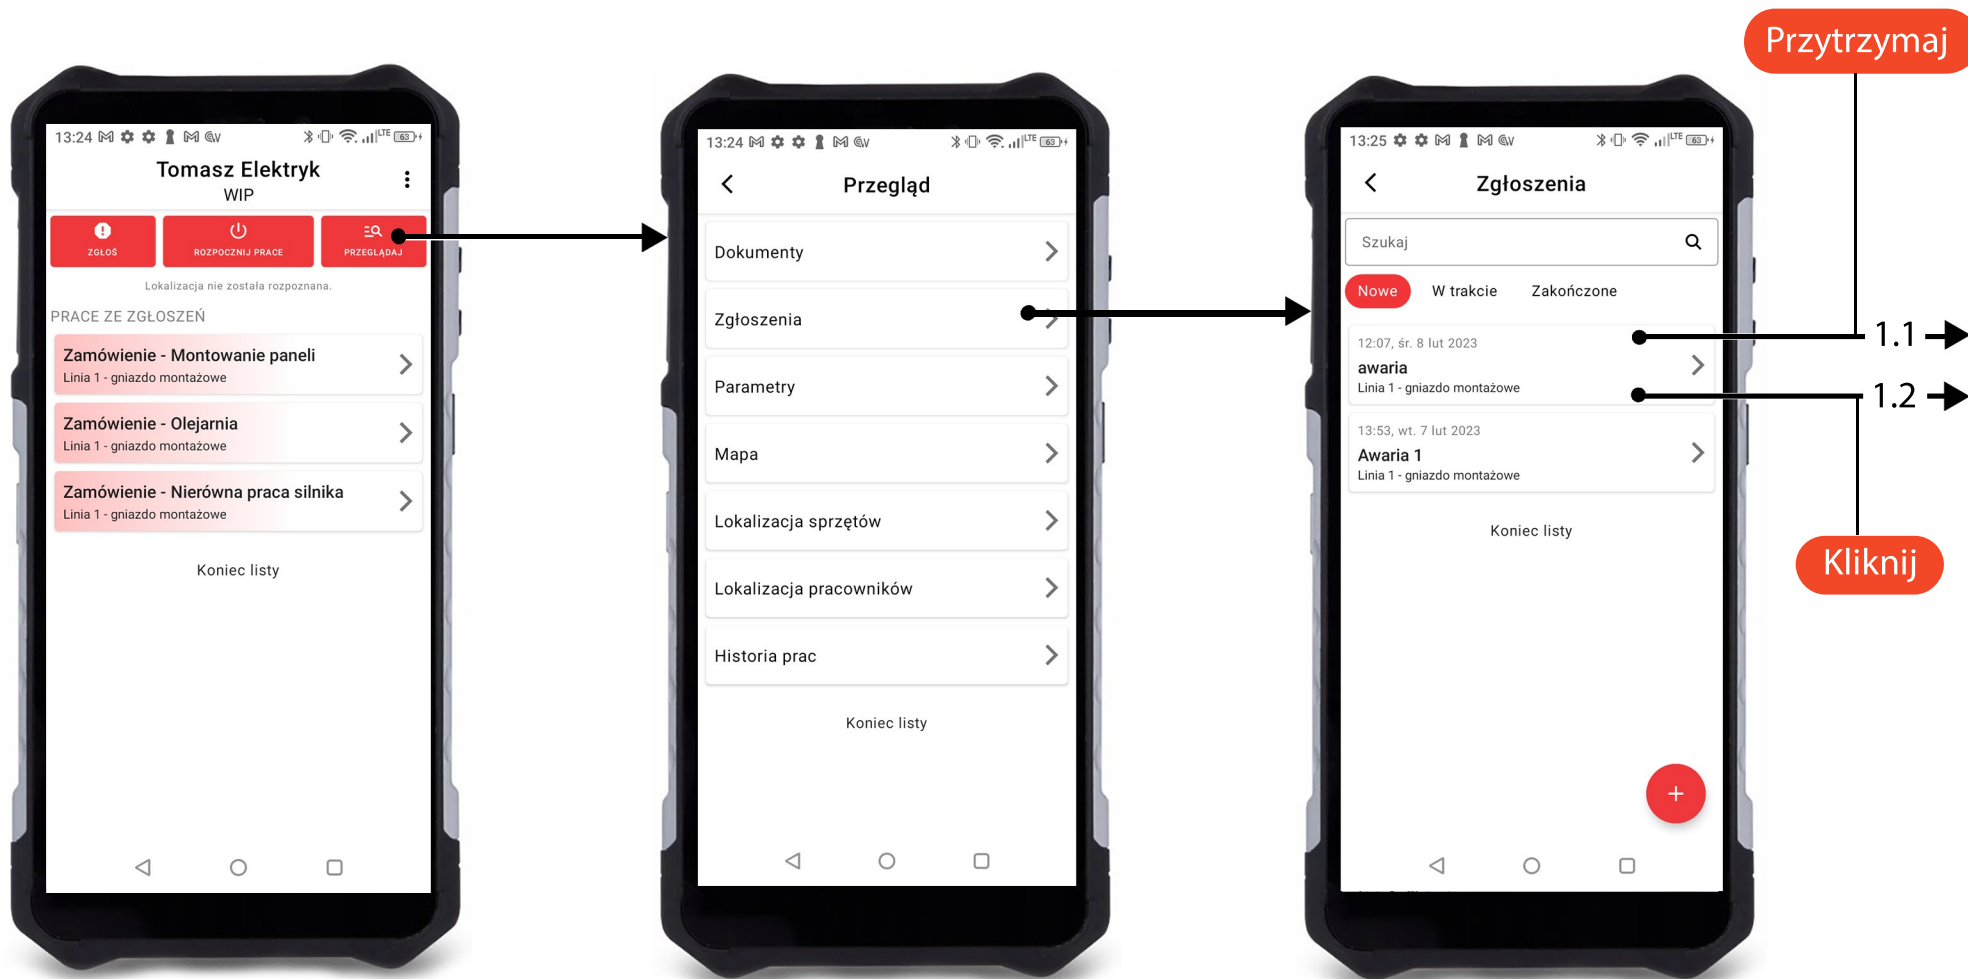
13:24

Tomasz Elektryk
WIP

ZGŁOŚ
ROZPOCZNIJ PRACE
PRZEGLĄDAJ

Lokalizacja nie została rozpoznana.

PRACE ZE ZGŁOSZEŃ

Zamówienie - Montowanie paneli
Linia 1 - gniazdo montażowe

Zamówienie - Olejarnia
Linia 1 - gniazdo montażowe

Zamówienie - Nierówna praca silnika
Linia 1 - gniazdo montażowe

Koniec listy

13:24

Przegląd

Dokumenty
Zgłoszenia
Parametry
Mapa
Lokalizacja sprzętów
Lokalizacja pracowników
Historia prac

Koniec listy

13:25

Zgłoszenia

Szukaj

Nowe
W trakcie
Zakończone

12:07, śr. 8 lut 2023
awaria
Linia 1 - gniazdo montażowe

13:53, wt. 7 lut 2023
Awaria 1
Linia 1 - gniazdo montażowe

Koniec listy

+

Przytrzymaj
1.1
1.2
Kliknij